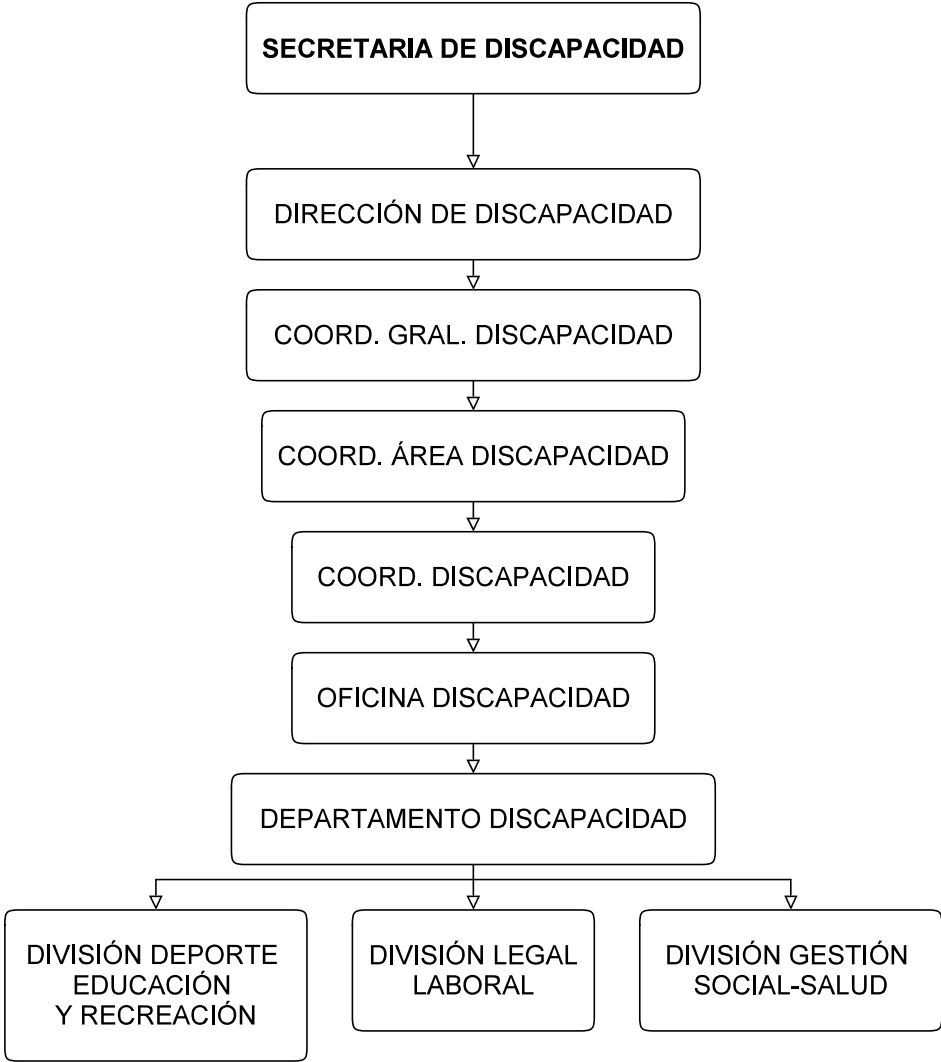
SECRETARIA DE DISCAPACIDAD

DIRECCIÓN DE DISCAPACIDAD

COORD. GRAL. DISCAPACIDAD

COORD. ÁREA DISCAPACIDAD

COORD. DISCAPACIDAD

OFICINA DISCAPACIDAD

DEPARTAMENTO DISCAPACIDAD

DIVISIÓN DEPORTE EDUCACIÓN Y RECREACIÓN

DIVISIÓN LEGAL LABORAL

DIVISIÓN GESTIÓN SOCIAL-SALUD